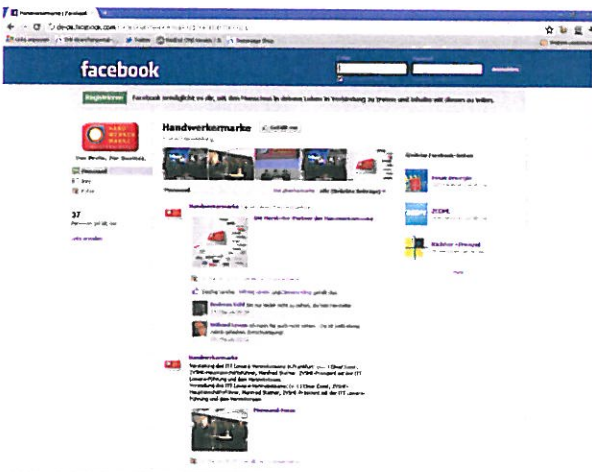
Handwerkermarke | Facebook

de-de.facebook.com

facebook

Registrieren

Facebook ermöglicht es dir, mit den Menschen in deinem Leben in Verbindung zu treten und Inhalte mit diesen zu teilen.

Handwerkermarke

Gefällt mir

Von Profis. Für Profis.

Pinnwand

37

Pinnwand

Handwerkermarke

Handwerkermarke

Pinnwand-Fotos

Ähnliche Facebook-Seiten

ZVSHK

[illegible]